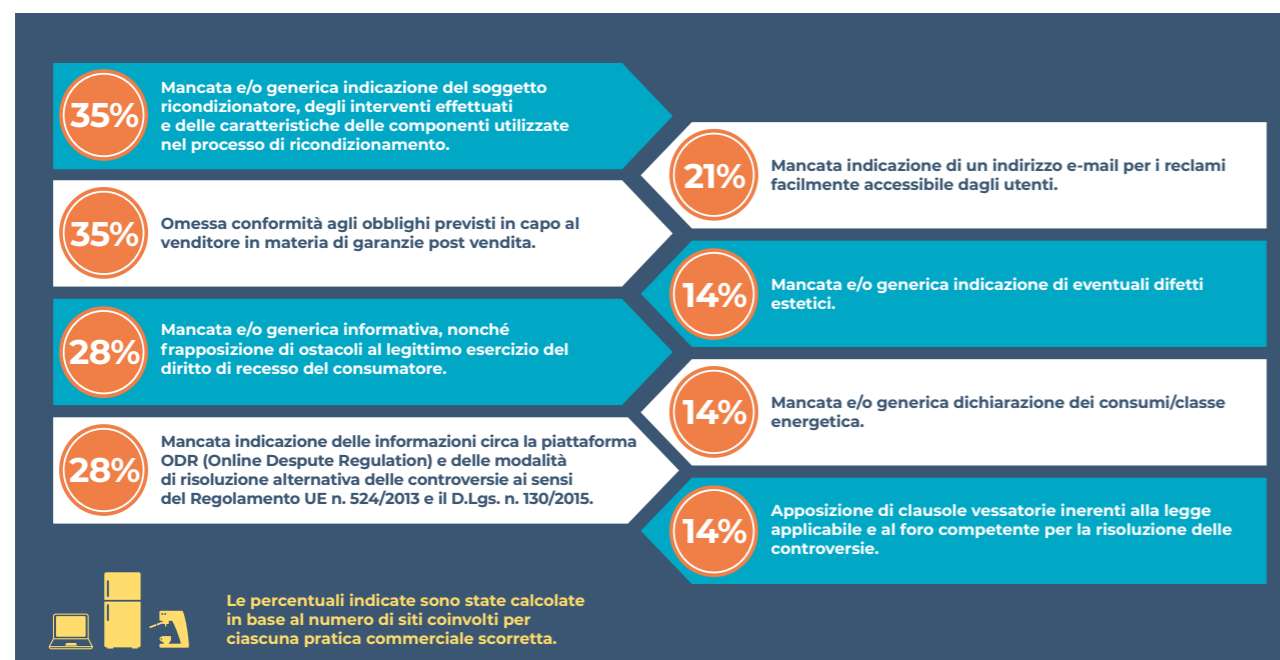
35%
Mancata e/o generica indicazione del soggetto ricondizionatore, degli interventi effettuati e delle caratteristiche delle componenti utilizzate nel processo di ricondizionamento.

21%
Mancata indicazione di un indirizzo e-mail per i reclami facilmente accessibile dagli utenti.

35%
Omessa conformità agli obblighi previsti in capo al venditore in materia di garanzie post vendita.

14%
Mancata e/o generica indicazione di eventuali difetti estetici.

28%
Mancata e/o generica informativa, nonché frapposizione di ostacoli al legittimo esercizio del diritto di recesso del consumatore.

14%
Mancata e/o generica dichiarazione dei consumi/classe energetica.

28%
Mancata indicazione delle informazioni circa la piattaforma ODR (Online Despute Regulation) e delle modalità di risoluzione alternativa delle controversie ai sensi del Regolamento UE n. 524/2013 e il D.Lgs. n. 130/2015.

14%
Apposizione di clausole vessatorie inerenti alla legge applicabile e al foro competente per la risoluzione delle controversie.

Le percentuali indicate sono state calcolate in base al numero di siti coinvolti per ciascuna pratica commerciale scorretta.